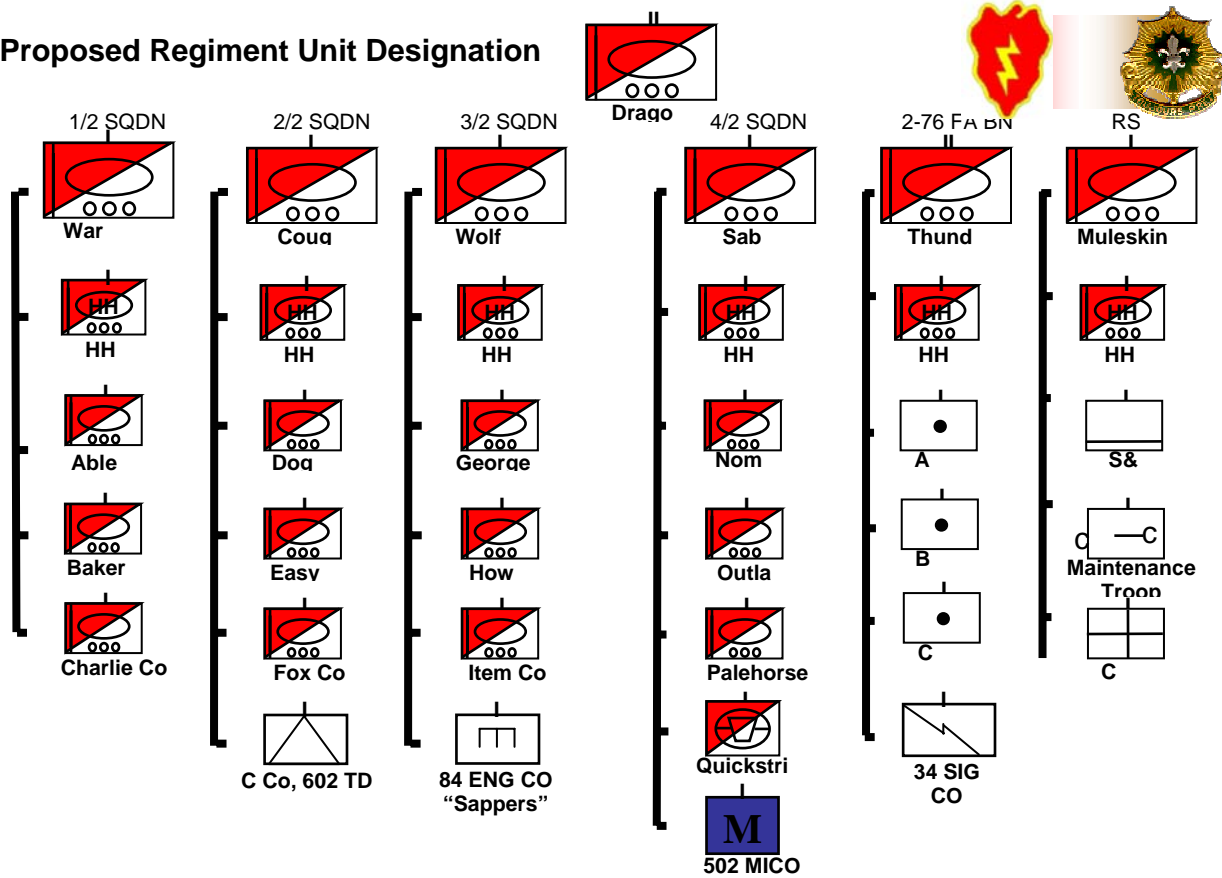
Proposed Regiment Unit Designation

Drago

1/2 SQDN

War

HH
HH

Able

Baker

Charlie Co

2/2 SQDN

Coug

HH
HH

Dog

Easy

Fox Co

C Co, 602 TD

3/2 SQDN

Wolf

HH
HH

George

How

Item Co

84 ENG CO "Sappers"

4/2 SQDN

Sab

HH
HH

Nom

Outla

Palehorse

Quickstri

M

502 MICO

2-76 FA BN

Thund

HH
HH

A

B

C

34 SIG CO

RS

Muleskin

HH
HH

S&

C C

Maintenance Troop

C